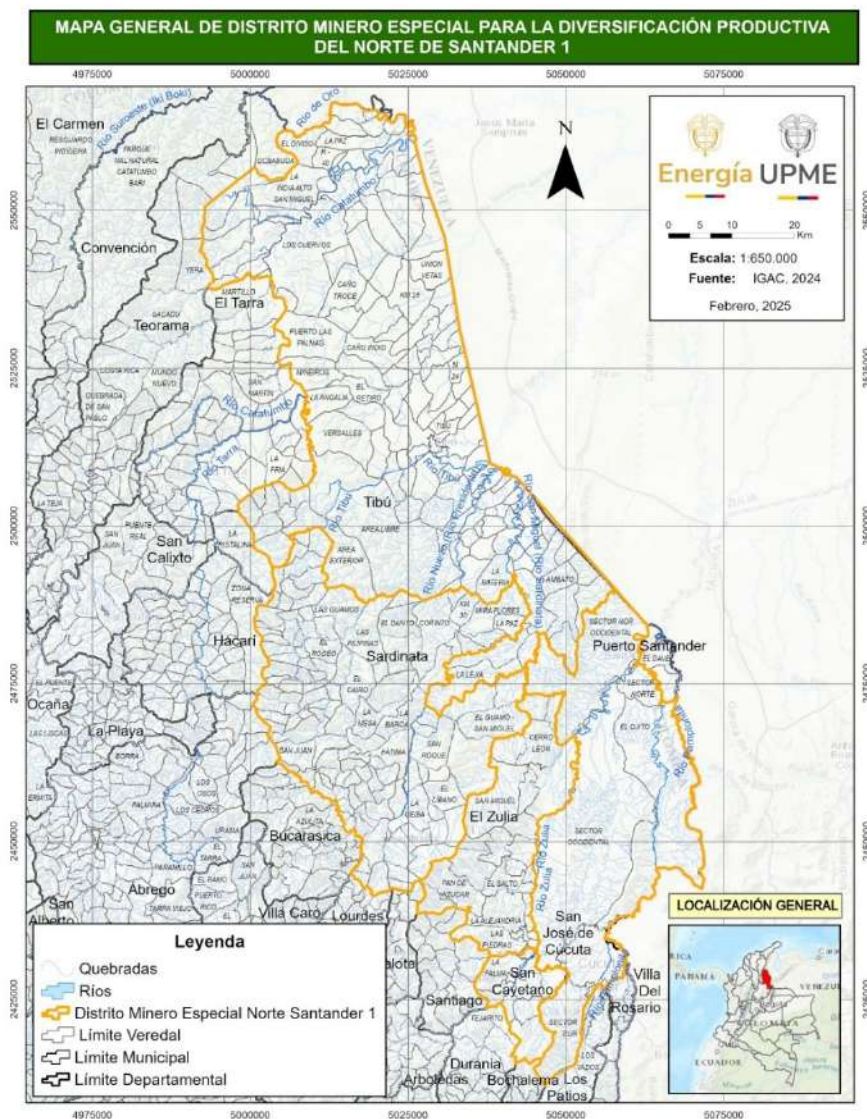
MAPA GENERAL DE DISTRITO MINERO ESPECIAL PARA LA DIVERSIFICACIÓN PRODUCTIVA DEL NORTE DE SANTANDER 1

4975000 5000000 5025000 5050000 5075000

El Carmen
Río de Oro
Río Catatumbo
Convención
El Tarra
Teorama
Río Tarra
Tibú
San Calixto
Hacarí
Sardinata
Puerto Santander
Ocaña
La Playa
El Zulia
Río Zulia
Bucarasica
Abrego
San Alberto
Villa Caro
Lourdes
San José de Cúcuta
San Cayetano
Villa Del Rosario
Santiago
Durania
Arboledas
Bochalema
Los Patios
VENEZUELA

N

Energía UPME

0 5 10 20 Km
Escala: 1:650.000
Fuente: IGAC, 2024
Febrero, 2025

LOCALIZACIÓN GENERAL

Leyenda
Quebradas
Ríos
Distrito Minero Especial Norte Santander 1
Límite Veredal
Límite Municipal
Límite Departamental

2550000
2525000
2500000
2475000
2450000
2425000

4975000 5000000 5025000 5050000 5075000